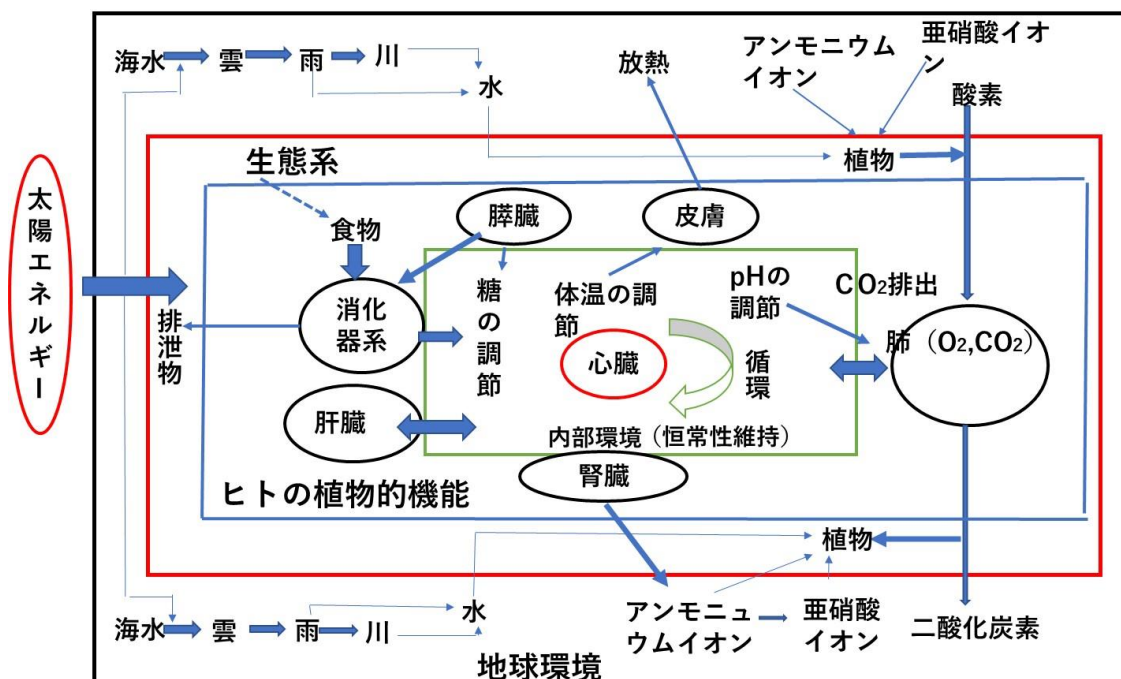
海水 雲 雨 川
水
放熱
アンモニウムイオン
亜硝酸イオン
酸素
植物
生態系
太陽エネルギー
食物
膵臓
皮膚
消化器系
糖の調節
体温の調節
pHの調節
$CO_2$排出
排泄物
心臓
循環
肺（$O_2$,$CO_2$）
肝臓
内部環境（恒常性維持）
腎臓
ヒトの植物的機能
植物
海水 雲 雨 川
水
アンモニュウムイオン
亜硝酸イオン
二酸化炭素
地球環境